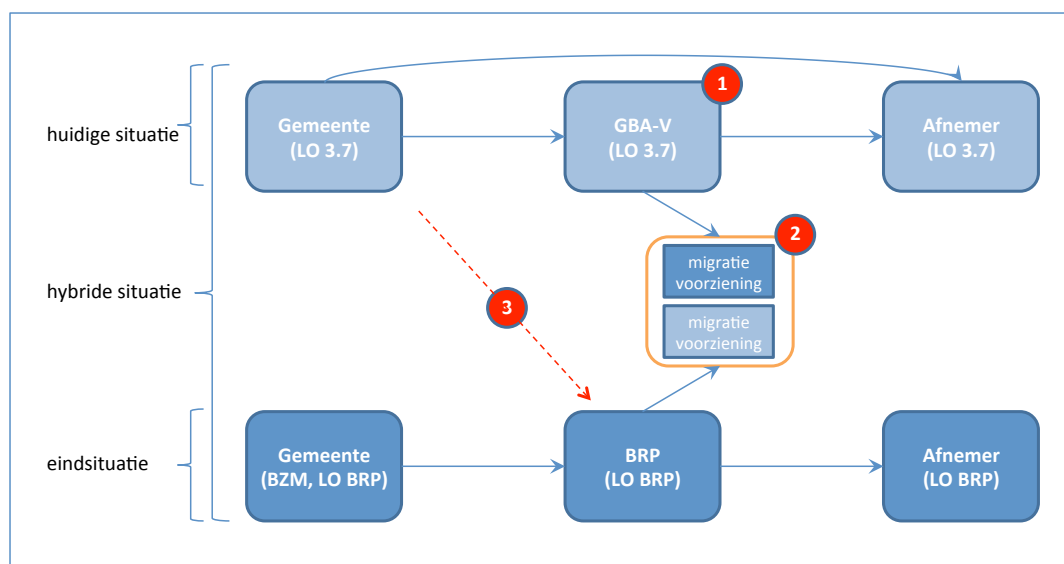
huidige situatie

Gemeente (LO 3.7)

1

GBA-V (LO 3.7)

Afnemer (LO 3.7)

2

migratie voorziening

hybride situatie

3

migratie voorziening

eindsituatie

Gemeente (BZM, LO BRP)

BRP (LO BRP)

Afnemer (LO BRP)